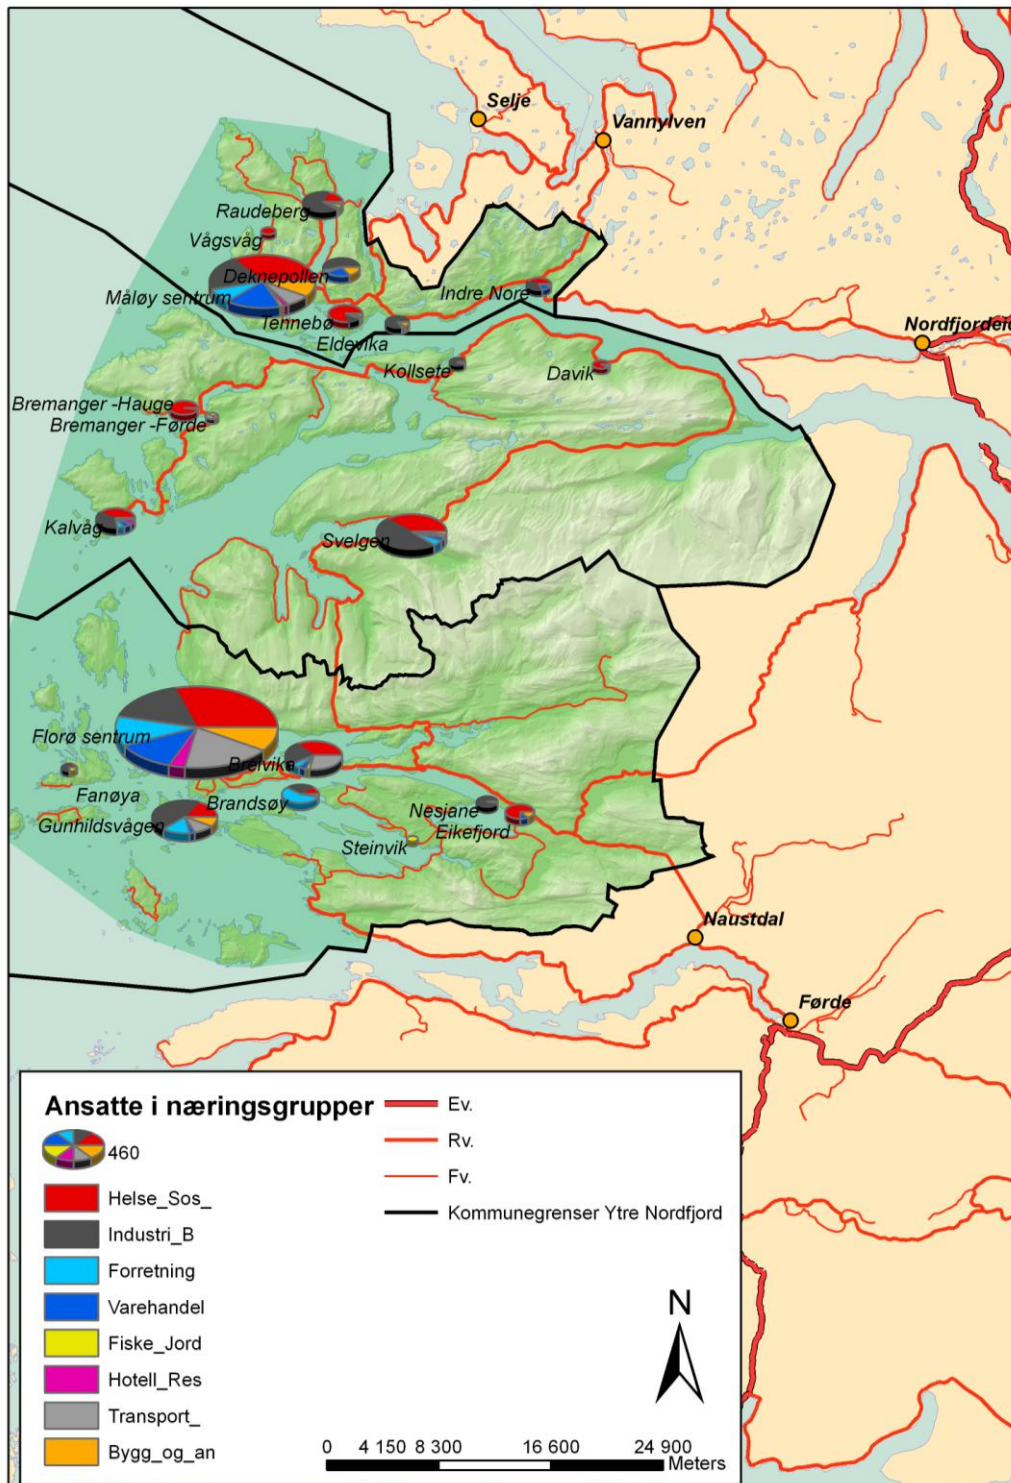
Selje
Vannylven
Raudeberg
Vågsvåg
Deknepollen
Måløy sentrum
Tennebø
Eldevika
Indre Nore
Nordfjordeid
Kollsete
Davik
Bremanger -Hauge
Bremanger -Førde
Kalvåg
Svelgen
Florø sentrum
Brelvika
Fanøya
Brandsøy
Gunhildsvågen
Nesjane
Eikefjord
Steinvik
Naustdal
Førde

Ansatte i næringsgrupper
460
Helse_Sos_
Industri_B
Forretning
Varehandel
Fiske_Jord
Hotell_Res
Transport_
Bygg_og_an

Ev.
Rv.
Fv.
Kommunegrenser Ytre Nordfjord

N

0 4 150 8 300 16 600 24 900 Meters